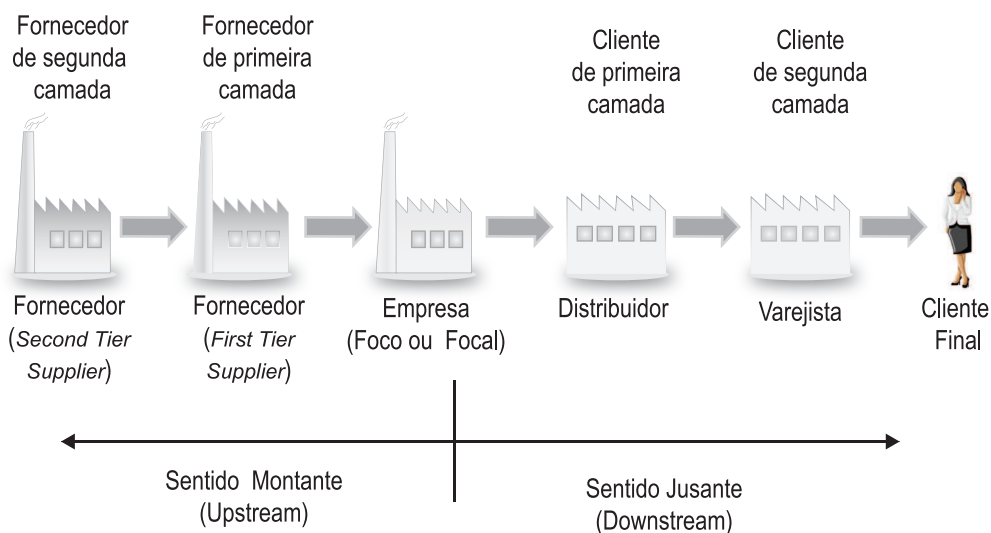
Fornecedor de segunda camada

Fornecedor de primeira camada

Cliente de primeira camada

Cliente de segunda camada

Fornecedor (*Second Tier Supplier*)

Fornecedor (*First Tier Supplier*)

Empresa (Foco ou Focal)

Distribuidor

Varejista

Cliente Final

Sentido Montante (Upstream)

Sentido Jusante (Downstream)